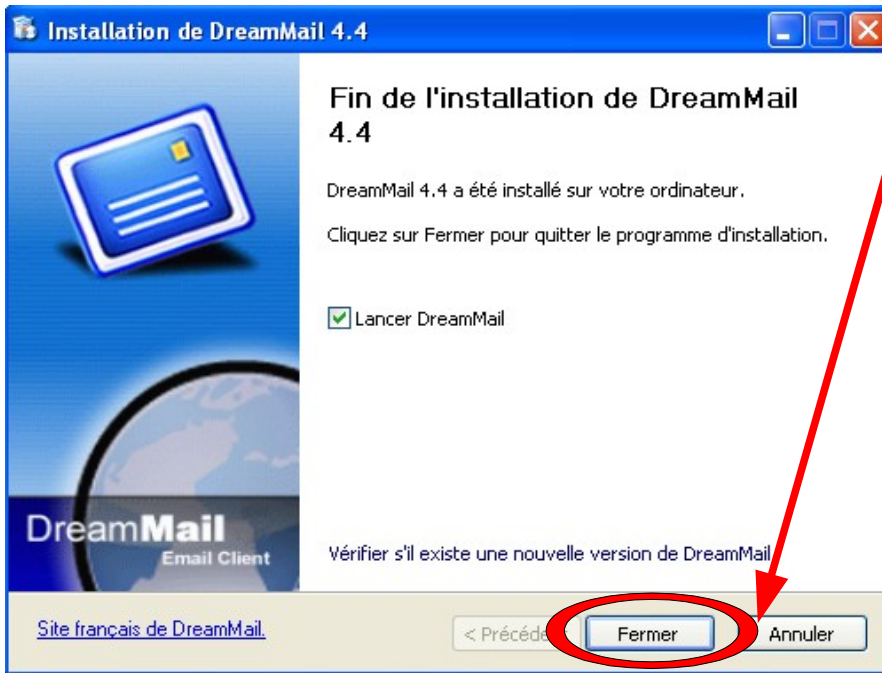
Installation de DreamMail 4.4

Fin de l'installation de DreamMail 4.4

DreamMail 4.4 a été installé sur votre ordinateur.

Cliquez sur Fermer pour quitter le programme d'installation.

Lancer DreamMail

DreamMail
Email Client

Vérifier s'il existe une nouvelle version de DreamMail

Site français de DreamMail.

< Précéde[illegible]

Fermer

Annuler